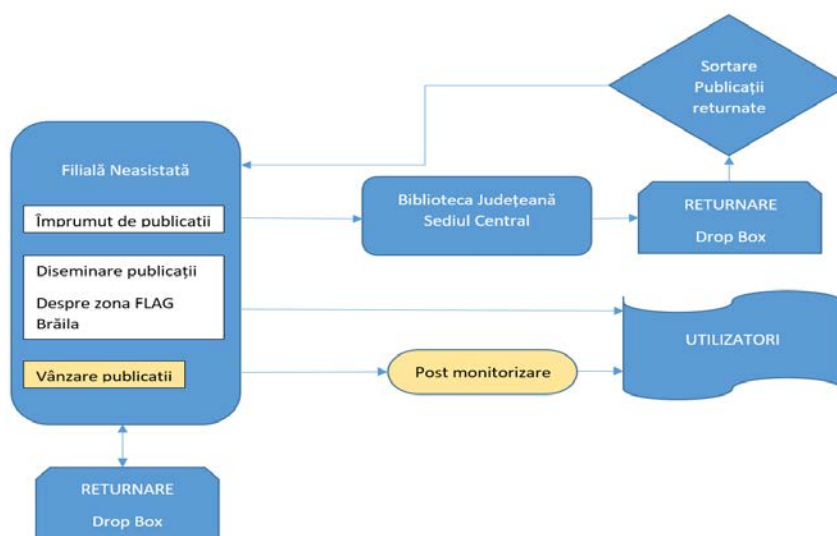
Sortare Publicații returnate

Filială Neasistată

Împrumut de publicatii

Diseminare publicații

Despre zona FLAG Brăila

Vânzare publicatii

Biblioteca Județeană Sediul Central

RETURNARE

Drop Box

UTILIZATORI

Post monitorizare

RETURNARE

Drop Box